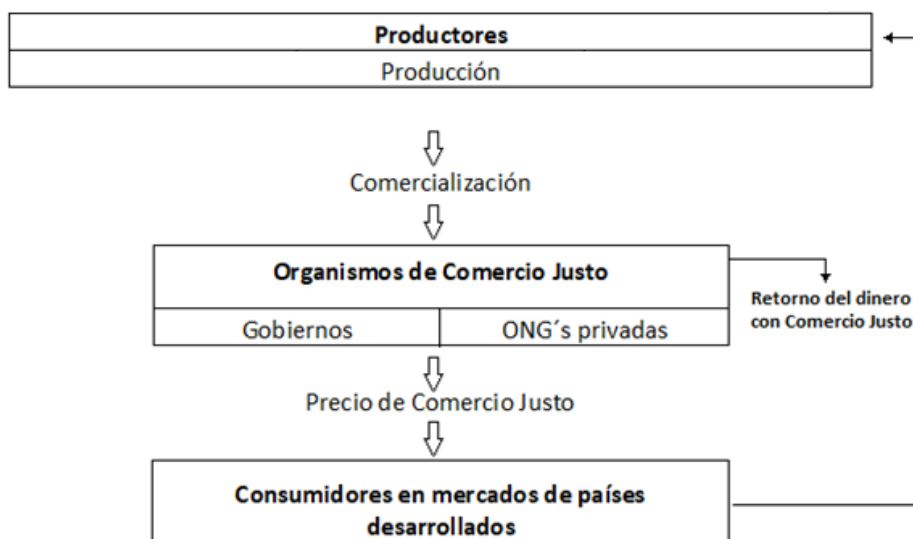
Productores

Producción

Comercialización

Organismos de Comercio Justo

Retorno del dinero con Comercio Justo

Gobiernos

ONG´s privadas

Precio de Comercio Justo

Consumidores en mercados de países desarrollados